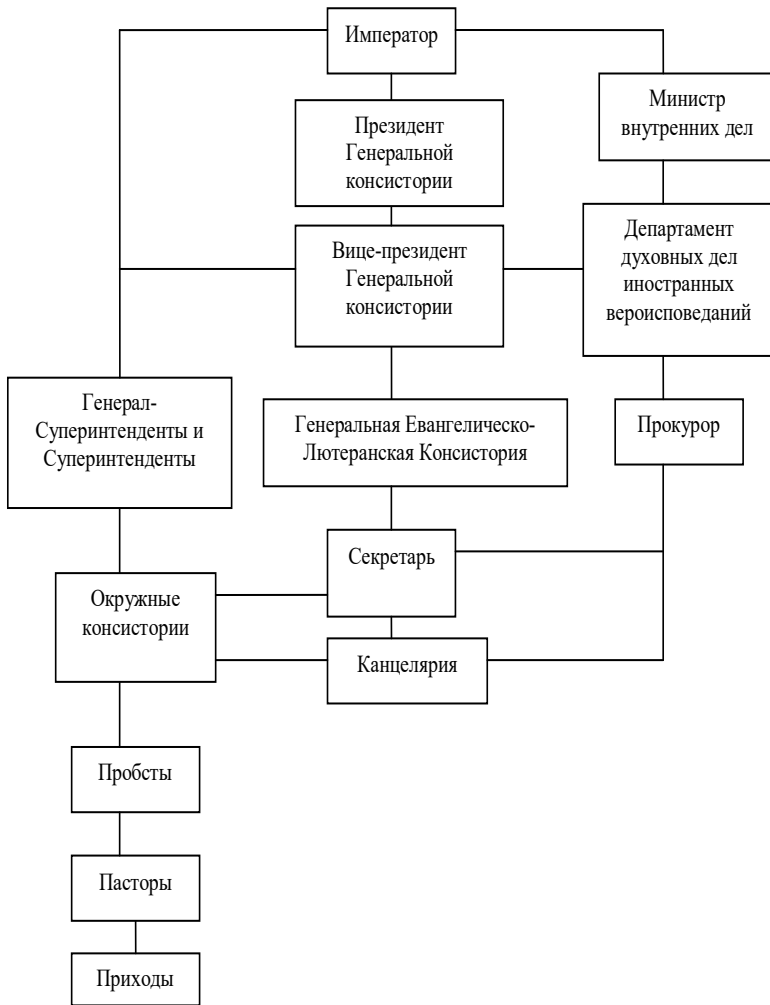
Император

Министр внутренних дел

Президент Генеральной консистории

Вице-президент Генеральной консистории

Департамент духовных дел иностранных вероисповеданий

Генерал-Суперинтенденты и Суперинтенденты

Генеральная Евангелическо-Лютеранская Консистория

Прокурор

Секретарь

Окружные консистории

Канцелярия

Пробсты

Пасторы

Приходы